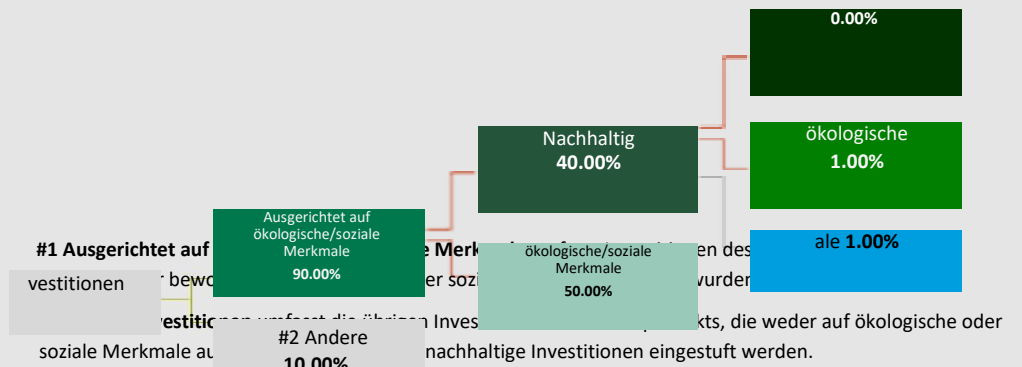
0.00%

Nachhaltig
40.00%

ökologische
1.00%

Ausgerichtet auf ökologische/soziale Merkmale
90.00%

#1 Ausgerichtet auf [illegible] e Merk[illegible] en des

ökologische/soziale Merkmale
50.00%

ale 1.00%

vestitionen

r bewo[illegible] er sozi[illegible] wurde

vestitionen umfasst die übrigen Inves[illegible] kts, die weder auf ökologische oder soziale Merkmale au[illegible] nachhaltige Investitionen eingestuft werden.

#2 Andere
10.00%